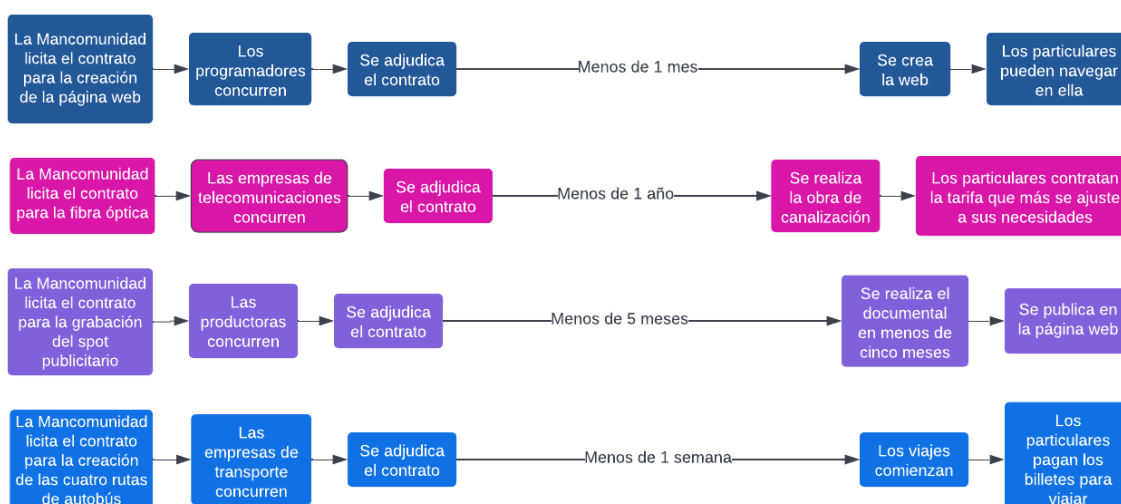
La Mancomunidad licita el contrato para la creación de la página web

Los programadores concurren

Se adjudica el contrato

Menos de 1 mes

Se crea la web

Los particulares pueden navegar en ella

La Mancomunidad licita el contrato para la fibra óptica

Las empresas de telecomunicaciones concurren

Se adjudica el contrato

Menos de 1 año

Se realiza la obra de canalización

Los particulares contratan la tarifa que más se ajuste a sus necesidades

La Mancomunidad licita el contrato para la grabación del spot publicitario

Las productoras concurren

Se adjudica el contrato

Menos de 5 meses

Se realiza el documental en menos de cinco meses

Se publica en la página web

La Mancomunidad licita el contrato para la creación de las cuatro rutas de autobús

Las empresas de transporte concurren

Se adjudica el contrato

Menos de 1 semana

Los viajes comienzan

Los particulares pagan los billetes para viajar